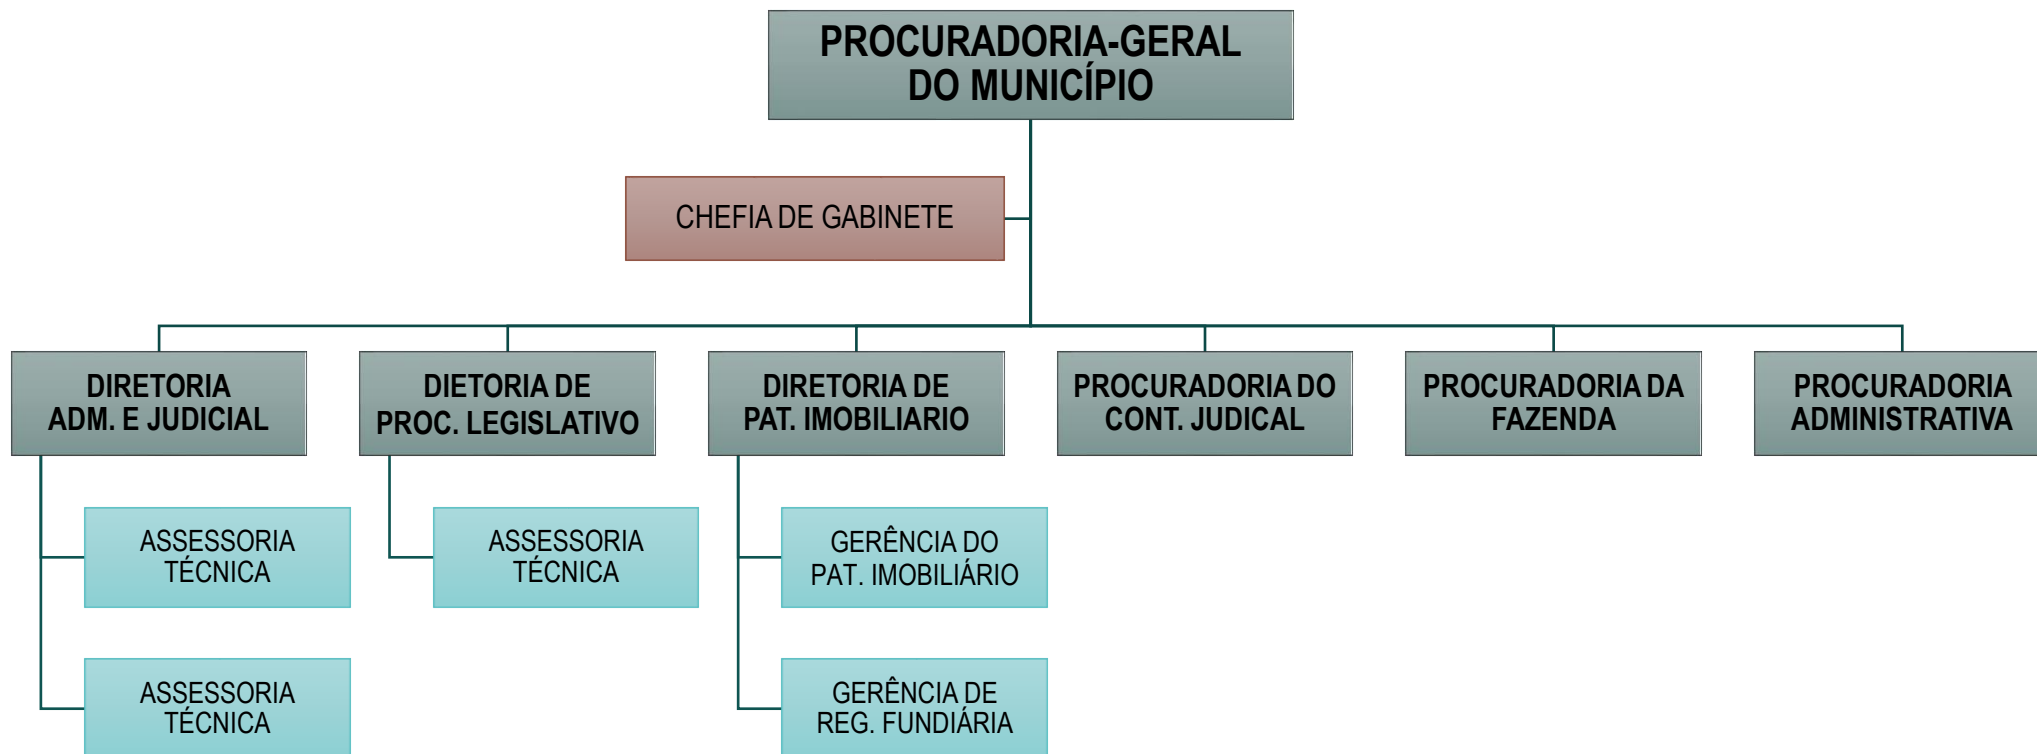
PROCURADORIA-GERAL DO MUNICÍPIO

CHEFIA DE GABINETE

DIRETORIA ADM. E JUDICIAL

ASSESSORIA TÉCNICA

ASSESSORIA TÉCNICA

DIETORIA DE PROC. LEGISLATIVO

ASSESSORIA TÉCNICA

DIRETORIA DE PAT. IMOBILIARIO

GERÊNCIA DO PAT. IMOBILIÁRIO

GERÊNCIA DE REG. FUNDIÁRIA

PROCURADORIA DO CONT. JUDICAL

PROCURADORIA DA FAZENDA

PROCURADORIA ADMINISTRATIVA